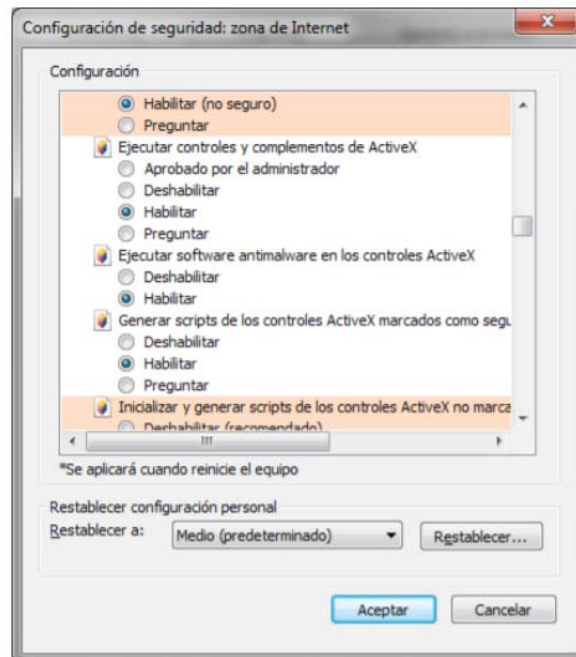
Configuración de seguridad: zona de Internet

Configuración

Habilitar (no seguro)
Preguntar
Ejecutar controles y complementos de ActiveX
Aprobado por el administrador
Deshabilitar
Habilitar
Preguntar
Ejecutar software antimalware en los controles ActiveX
Deshabilitar
Habilitar
Generar scripts de los controles ActiveX marcados como segu
Deshabilitar
Habilitar
Preguntar
Inicializar y generar scripts de los controles ActiveX no marca
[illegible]

*Se aplicará cuando reinicie el equipo

Restablecer configuración personal
Restablecer a: Medio (predeterminado) Restablecer...

Aceptar Cancelar